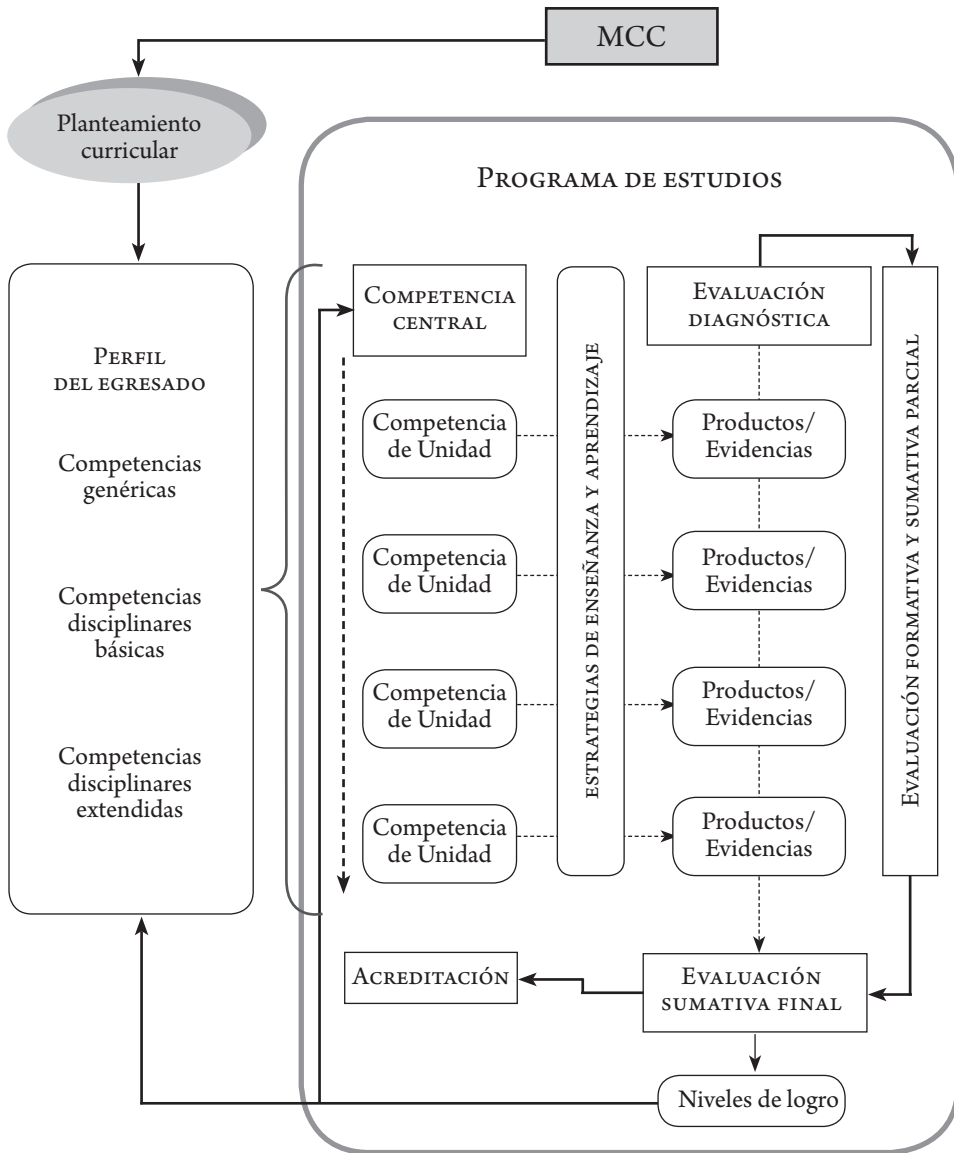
MCC

Planteamiento curricular

Programa de estudios

Perfil del egresado

Competencias genéricas

Competencias disciplinares básicas

Competencias disciplinares extendidas

Competencia central

Competencia de Unidad

Competencia de Unidad

Competencia de Unidad

Competencia de Unidad

estrategias de enseñanza y aprendizaje

Evaluación diagnóstica

Productos/ Evidencias

Productos/ Evidencias

Productos/ Evidencias

Productos/ Evidencias

Evaluación formativa y sumativa parcial

Acreditación

Evaluación sumativa final

Niveles de logro